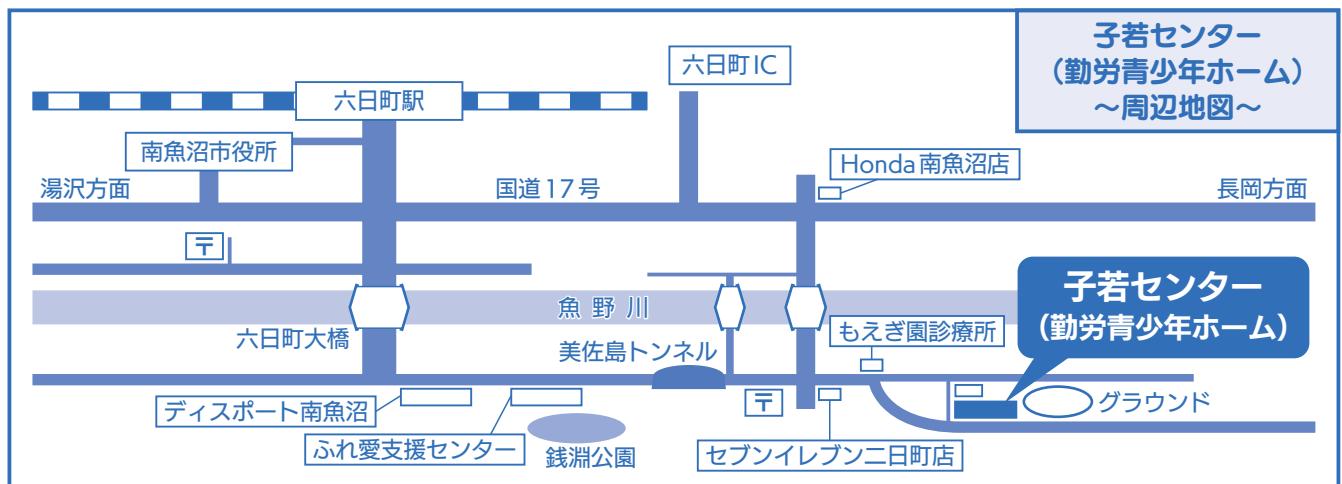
子若センター
（勤労青少年ホーム）
～周辺地図～

六日町IC

六日町駅

南魚沼市役所

Honda 南魚沼店

湯沢方面

国道17号

長岡方面

〒

子若センター
（勤労青少年ホーム）

魚 野 川

六日町大橋

もえぎ園診療所

美佐島トンネル

グラウンド

〒

ディスポート南魚沼

ふれ愛支援センター

銭淵公園

セブンイレブン二日町店